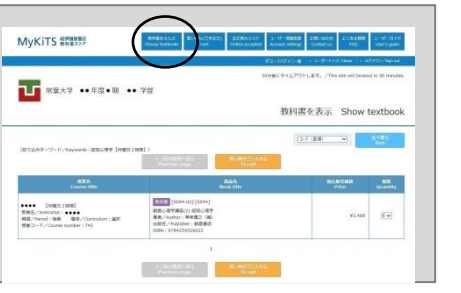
MyKiTS 紀伊國屋書店 教科書ストア

教科書を表示 Show textbook | 買い物かごを見る Cart | 注文済みリスト Orders accepted | ユーザー情報変更 Account settings | お問い合わせ Contact us | よくある質問 FAQ | ユーザーガイド User's guide

ログアウト Logout | ユーザートップ/Home | ログアウト/Sign out

30分後にタイムアウトします。/ The site will timeout in 30 minutes.

常葉大学 ●●年度●期 ●● 学部

教科書を表示 Show textbook

コマ（昇順） 並べ替え Sort

[絞り込みキーワード/Keywords：基盤心理学【対象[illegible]】]

前の画面に戻る Previous page | 買い物かごに入れる To cart

| 授業名 Course title | 商品名 Book title | 税込販売価格 Price | 数量 Quantity |
|---|---|---|---|
| ●●●● 【対象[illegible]】 教員名 / Instructor：●●●● 時限 / Period：毎週 履修 / Curriculum：選択 授業コード / Course number：741 | 教科書 [5044-01] [5044] 基盤心理学講座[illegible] 認知心理学 著者 / Author：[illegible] 出版社 / Publisher：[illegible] ISBN：9784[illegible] | ¥2,480 | 0 |

1

前の画面に戻る Previous page | 買い物かごに入れる To cart